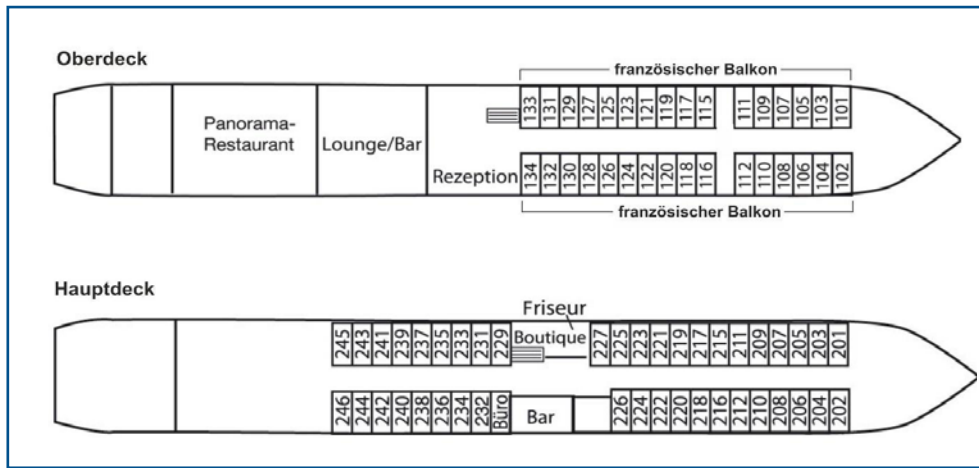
Oberdeck

französischer Balkon

Panorama-Restaurant

Lounge/Bar

133 131 129 127 125 123 121 119 117 115

111 109 107 105 103 101

Rezeption

134 132 130 128 126 124 122 120 118 116

112 110 108 106 104 102

französischer Balkon

Hauptdeck

Friseur

Boutique

245 243 241 239 237 235 233 231 229

227 225 223 221 219 217 215 211 209 207 205 203 201

246 244 242 240 238 236 234 232 Büro

Bar

226 224 222 220 218 216 212 210 208 206 204 202